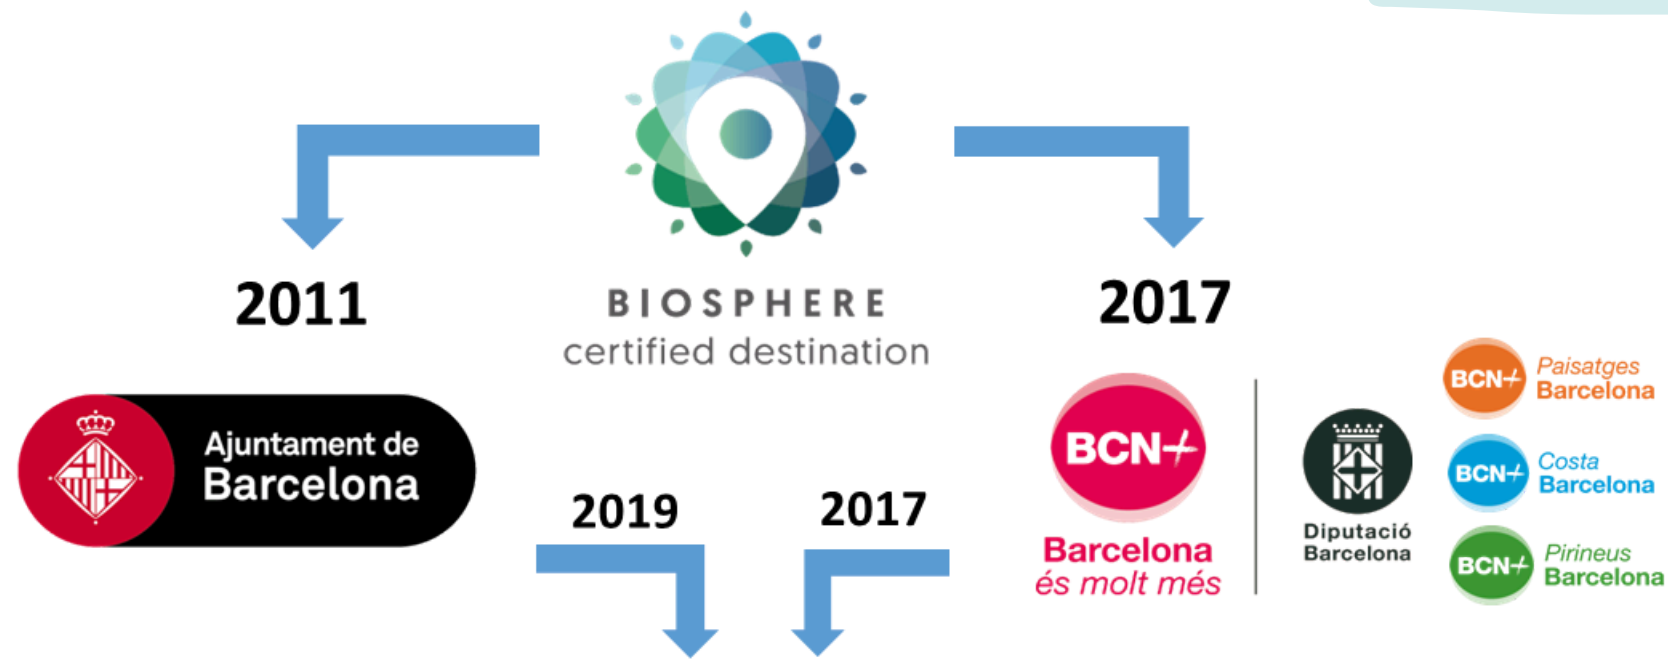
BIOSPHERE
certified destination

2011

Ajuntament de
Barcelona

2019

2017

2017

BCN+
Barcelona
és molt més

Diputació
Barcelona

BCN+ Paisatges Barcelona

BCN+ Costa Barcelona

BCN+ Pirineus Barcelona